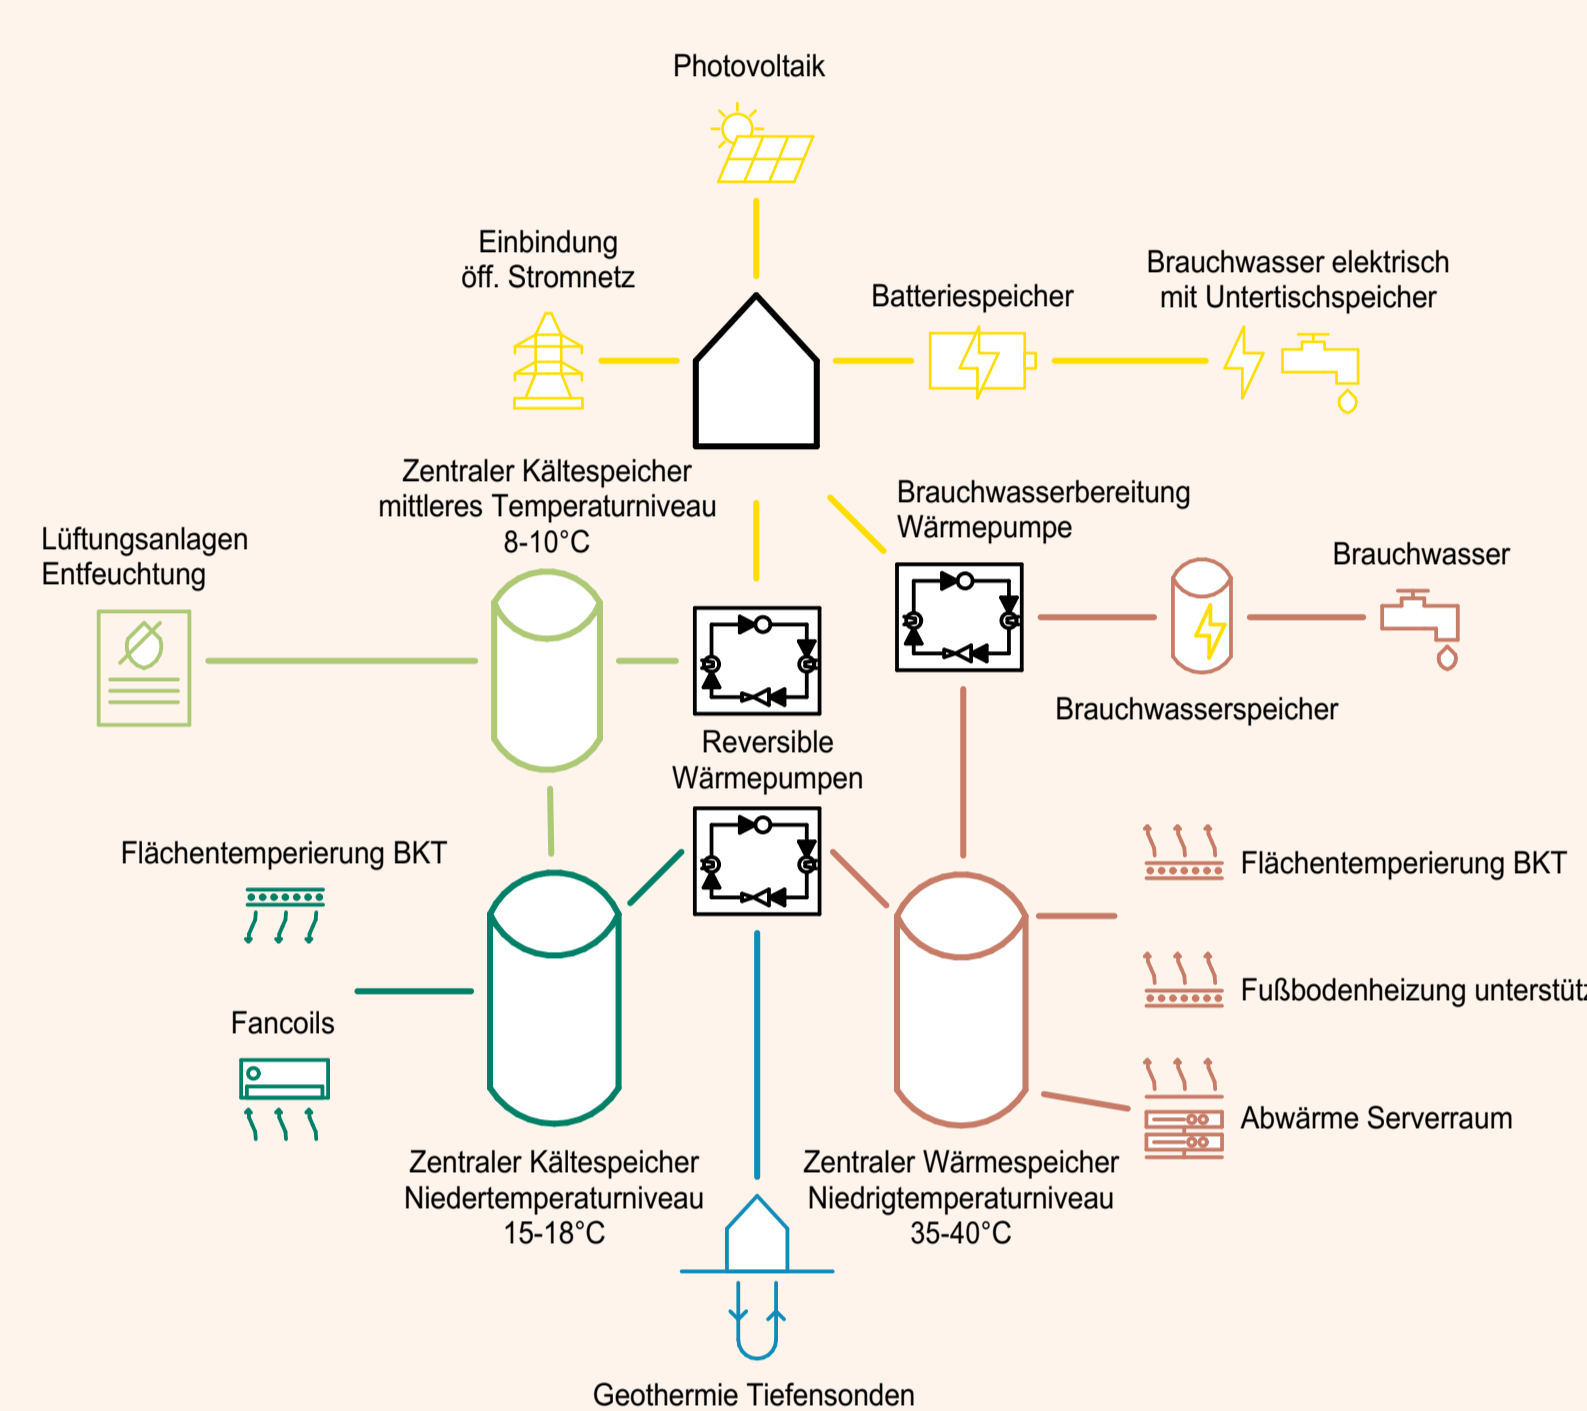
Photovoltaik

Einbindung öff. Stromnetz

Batteriespeicher

Brauchwasser elektrisch mit Untertischspeicher

Zentraler Kältespeicher mittleres Temperaturniveau 8-10°C

Brauchwasserbereitung Wärmepumpe

Lüftungsanlagen Entfeuchtung

Brauchwasser

Brauchwasserspeicher

Reversible Wärmepumpen

Flächentemperierung BKT

Flächentemperierung BKT

Fußbodenheizung unterstüt

Fancoils

Abwärme Serverraum

Zentraler Kältespeicher Niedertemperaturniveau 15-18°C

Zentraler Wärmespeicher Niedrigtemperaturniveau 35-40°C

Geothermie Tiefensonden